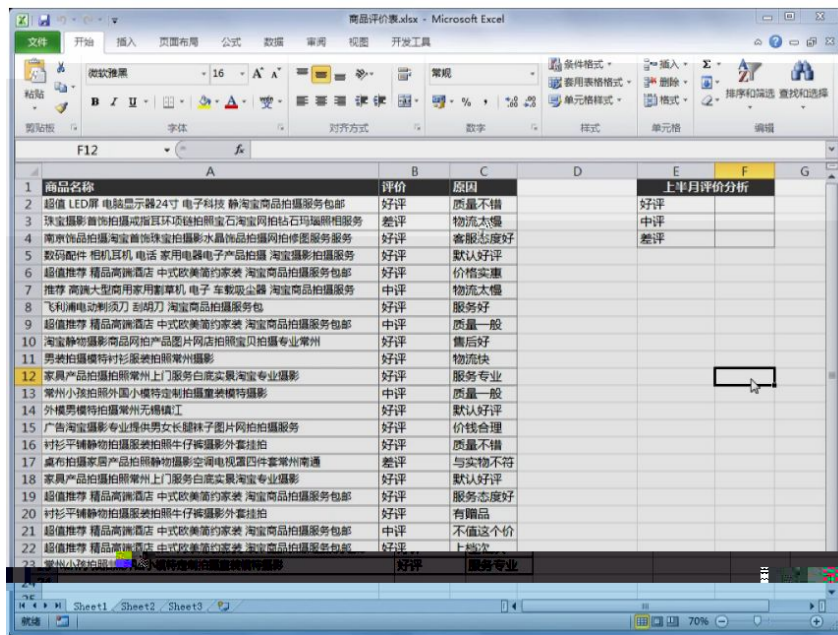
商品评价表.xlsx - Microsoft Excel

文件 开始 插入 页面布局 公式 数据 审阅 视图 开发工具

粘贴 微软雅黑 16 A A 常规 条件格式 套用表格格式 单元格样式 插入 删除 格式 排序和筛选 查找和选择

剪贴板 字体 对齐方式 数字 样式 单元格 编辑

F12 fx

| | A | B | C | D | E | F | G |
|---|---|---|---|---|---|---|---|
| 1 | 商品名称 | 评价 | 原因 | | 上半月评价分析 | | |
| 2 | 超值 LED屏 电脑显示器24寸 电子科技 静淘宝商品拍摄服务包邮 | 好评 | 质量不错 | | 好评 | | |
| 3 | 珠宝摄影首饰拍摄戒指耳环项链拍照宝石淘宝网拍钻石玛瑙照相服务 | 差评 | 物流太慢 | | 中评 | | |
| 4 | 南京饰品拍摄淘宝首饰珠宝拍摄影水晶饰品拍摄网拍修图服务服务 | 好评 | 客服态度好 | | 差评 | | |
| 5 | 数码配件 相机耳机 电话 家用电器电子产品拍摄 淘宝摄影拍摄服务 | 好评 | 默认好评 | | | | |
| 6 | 超值推荐 精品高端酒店 中式欧美简约家装 淘宝商品拍摄服务包邮 | 好评 | 价格实惠 | | | | |
| 7 | 推荐 高端大型商用家用割草机 电子 车载吸尘器 淘宝商品拍摄服务 | 中评 | 物流太慢 | | | | |
| 8 | 飞利浦电动剃须刀 刮胡刀 淘宝商品拍摄服务包 | 好评 | 服务好 | | | | |
| 9 | 超值推荐 精品高端酒店 中式欧美简约家装 淘宝商品拍摄服务包邮 | 中评 | 质量一般 | | | | |
| 10 | 淘宝静物摄影商品网拍产品图片网店拍照宝贝拍摄专业常州 | 好评 | 售后好 | | | | |
| 11 | 男装拍摄模特衬衫服装拍照常州摄影 | 中评 | 物流快 | | | | |
| 12 | 家具产品拍摄拍照常州上门服务白底实景淘宝专业摄影 | 好评 | 服务专业 | | | | |
| 13 | 常州小孩拍照外国小模特定制拍摄童装模特摄影 | 中评 | 质量一般 | | | | |
| 14 | 外模男模特拍摄常州无锡镇江 | 好评 | 默认好评 | | | | |
| 15 | 广告淘宝摄影专业提供男女长腿袜子图片网拍拍摄服务 | 好评 | 价钱合理 | | | | |
| 16 | 衬衫平铺静物拍摄服装拍照牛仔裤摄影外套挂拍 | 好评 | 质量不错 | | | | |
| 17 | 桌布拍摄家居产品拍照静物摄影空调电视醋四件套常州南通 | 差评 | 与实物不符 | | | | |
| 18 | 家具产品拍摄拍照常州上门服务白底实景淘宝专业摄影 | 好评 | 默认好评 | | | | |
| 19 | 超值推荐 精品高端酒店 中式欧美简约家装 淘宝商品拍摄服务包邮 | 好评 | 服务态度好 | | | | |
| 20 | 衬衫平铺静物拍摄服装拍照牛仔裤摄影外套挂拍 | 好评 | 有赠品 | | | | |
| 21 | 超值推荐 精品高端酒店 中式欧美简约家装 淘宝商品拍摄服务包邮 | 中评 | 不值这个价 | | | | |
| 22 | 超值推荐 精品高端酒店 中式欧美简约家装 淘宝商品拍摄服务包邮 | 好评 | 上档次 | | | | |
| 23 | 常州小孩拍照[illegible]模特定制拍摄童装模特摄影 | 好评 | 服务专业 | | | | |

Sheet1 Sheet2 Sheet3

就绪 70%